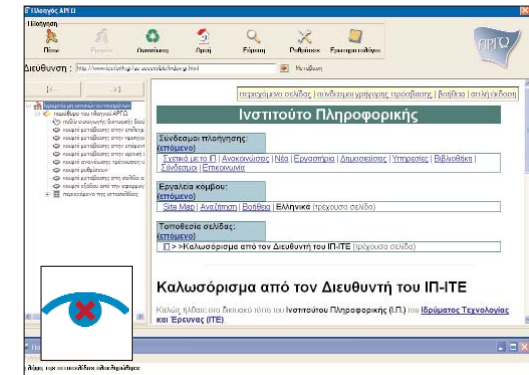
Πλοηγός ΑΡΓΩ
Πλοήγηση
Πίσω
Μπροστά
Ανανέωση
Αρχή
Εύρεση
Ρυθμίσεις
Εμφάνιση πλαισίων
ΑΡΓΩ
Διεύθυνση : http://www.ics.forth.gr/accessible/index.html
Μετάβαση
|<
>|
περιεχόμενο της σελίδας
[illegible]
περιεχόμενα σελίδας | σύνδεσμοι γρήγορης πρόσβασης | βοήθεια | απλή έκδοση
Ινστιτούτο Πληροφορικής
Σύνδεσμοι πλοήγησης:
(επόμενο)
Σχετικά με το ΙΠ | Ανακοινώσεις | Νέα | Εργαστήρια | Δημοσιεύσεις | Υπηρεσίες | Βιβλιοθήκη | Σύνδεσμοι | Επικοινωνία
Εργαλεία κόμβου:
(επόμενο)
Site Map | Αναζήτηση | Βοήθεια | Ελληνικά (τρέχουσα σελίδα)
Τοποθεσία σελίδας:
(επόμενο)
ΙΠ > >Καλωσόρισμα από τον Διευθυντή του ΙΠ-ΙΤΕ (τρέχουσα σελίδα)
Καλωσόρισμα από τον Διευθυντή του ΙΠ-ΙΤΕ
Καλώς ήλθατε στο δικτυακό τόπο του Ινστιτούτου Πληροφορικής (Ι.Π.) του Ιδρύματος Τεχνολογίας και Έρευνας (ΙΤΕ).
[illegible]
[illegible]